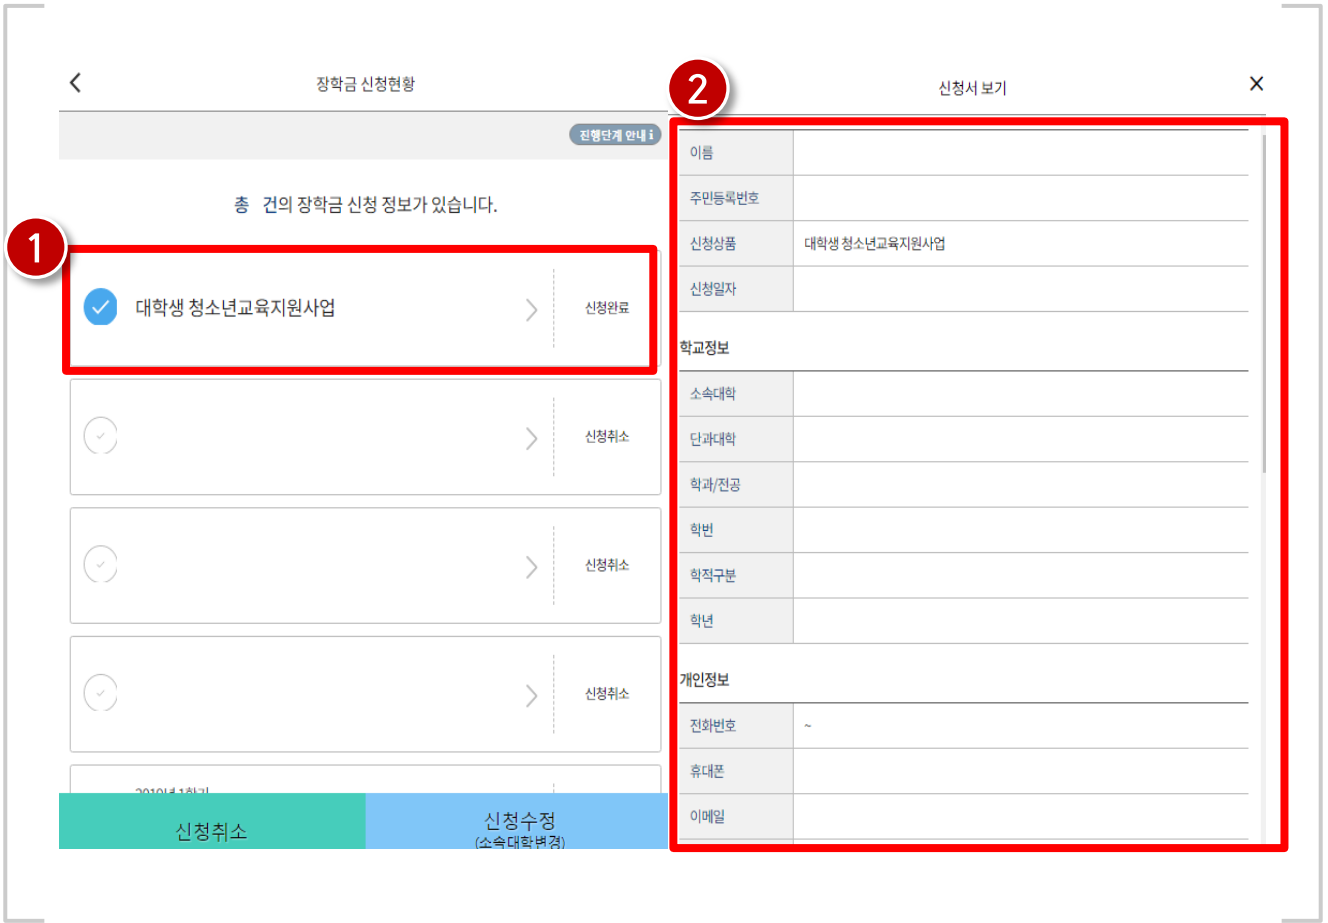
장학금 신청현황

진행단계 안내 i

총 건의 장학금 신청 정보가 있습니다.

1

대학생 청소년교육지원사업

신청완료

신청취소

신청취소

신청취소

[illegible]

신청취소

신청수정
(소속대학변경)

2

신청서 보기

×

| 이름 | |
|---|---|
| 주민등록번호 | |
| 신청상품 | 대학생 청소년교육지원사업 |
| 신청일자 | |

학교정보

| 소속대학 | |
|---|---|
| 단과대학 | |
| 학과/전공 | |
| 학번 | |
| 학적구분 | |
| 학년 | |

개인정보

| 전화번호 | ~ |
|---|---|
| 휴대폰 | |
| 이메일 | |